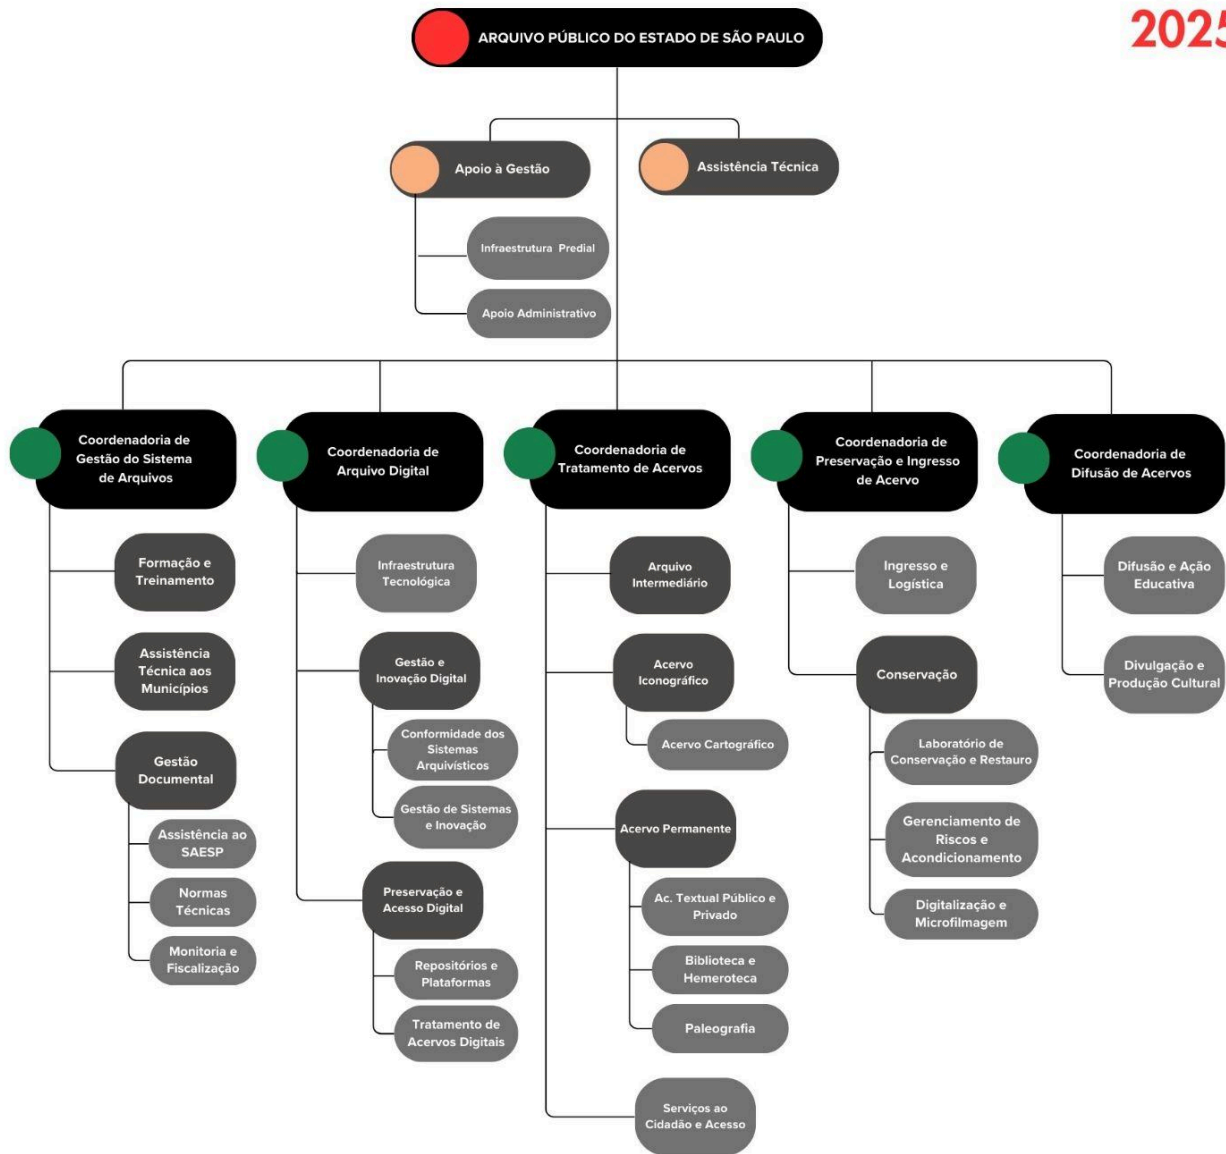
2025

ARQUIVO PÚBLICO DO ESTADO DE SÃO PAULO

Apoio à Gestão

Assistência Técnica

Infraestrutura Predial

Apoio Administrativo

Coordenadoria de Gestão do Sistema de Arquivos

Formação e Treinamento

Assistência Técnica aos Municípios

Gestão Documental

Assistência ao SAESP

Normas Técnicas

Monitoria e Fiscalização

Coordenadoria de Arquivo Digital

Infraestrutura Tecnológica

Gestão e Inovação Digital

Conformidade dos Sistemas Arquivísticos

Gestão de Sistemas e Inovação

Preservação e Acesso Digital

Repositórios e Plataformas

Tratamento de Acervos Digitais

Coordenadoria de Tratamento de Acervos

Arquivo Intermediário

Acervo Iconográfico

Acervo Cartográfico

Acervo Permanente

Ac. Textual Público e Privado

Biblioteca e Hemeroteca

Paleografia

Serviços ao Cidadão e Acesso

Coordenadoria de Preservação e Ingresso de Acervo

Ingresso e Logística

Conservação

Laboratório de Conservação e Restauro

Gerenciamento de Riscos e Acondicionamento

Digitalização e Microfilmagem

Coordenadoria de Difusão de Acervos

Difusão e Ação Educativa

Divulgação e Produção Cultural